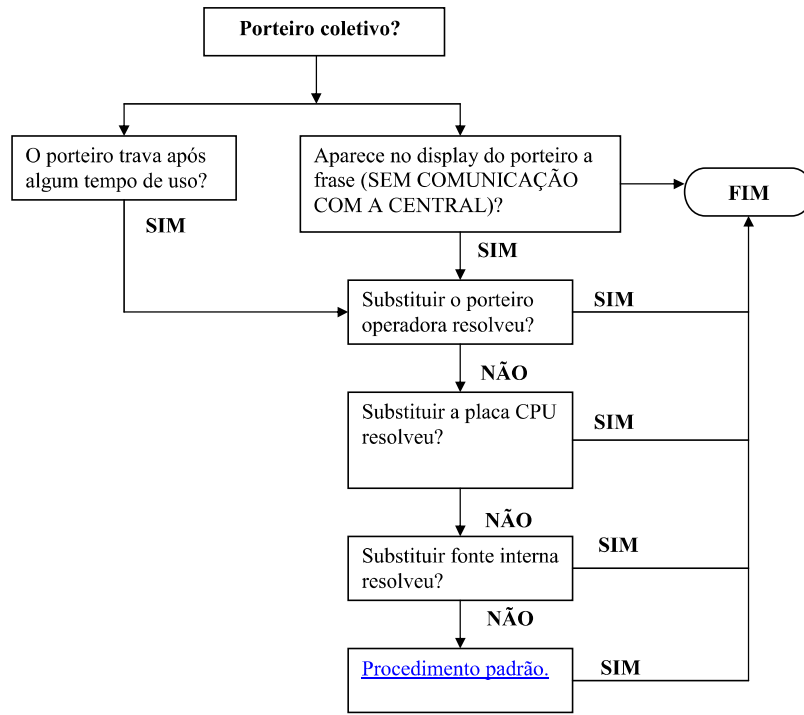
Porteiro coletivo?

O porteiro trava após algum tempo de uso?

SIM

Aparece no display do porteiro a frase (SEM COMUNICAÇÃO COM A CENTRAL)?

FIM

SIM

Substituir o porteiro operadora resolveu?

SIM

NÃO

Substituir a placa CPU resolveu?

SIM

NÃO

Substituir fonte interna resolveu?

SIM

NÃO

Procedimento padrão.

SIM